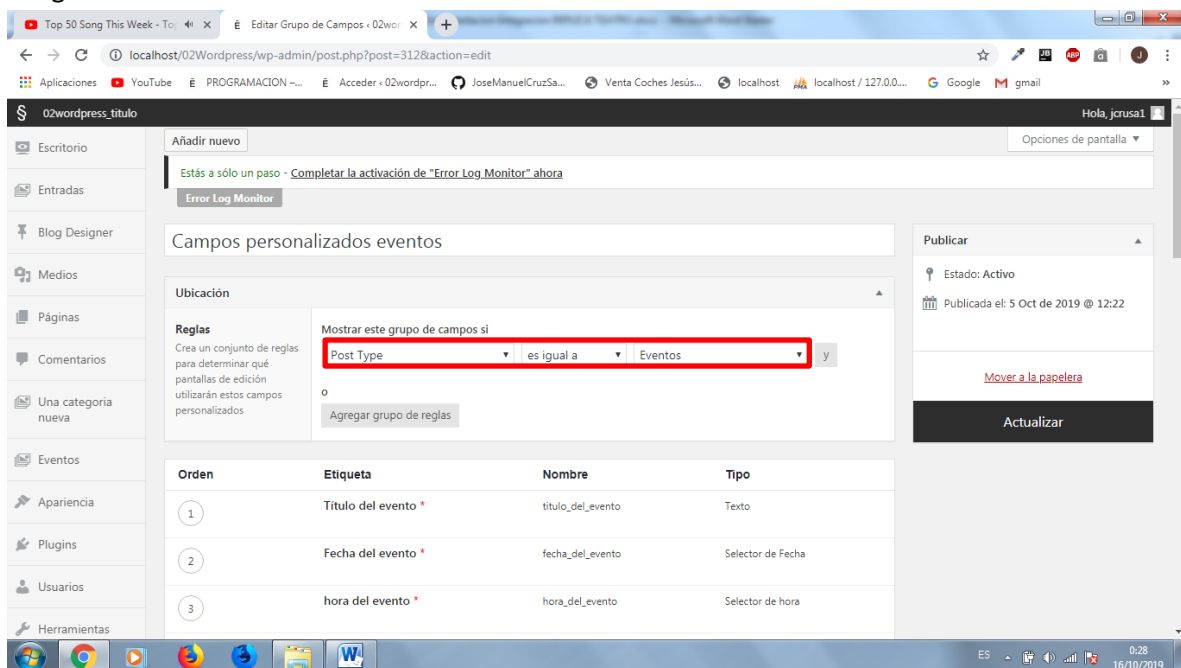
Top 50 Song This Week - To
Editar Grupo de Campos ‹ 02wor
localhost/02Wordpress/wp-admin/post.php?post=312&action=edit
Aplicaciones YouTube PROGRAMACION –... Acceder ‹ 02wordpr... JoseManuelCruzSa... Venta Coches Jesús... localhost localhost / 127.0.0... Google gmail
02wordpress_titulo
Hola, jcrusa1
Escritorio
Entradas
Blog Designer
Medios
Páginas
Comentarios
Una categoria nueva
Eventos
Apariencia
Plugins
Usuarios
Herramientas
Añadir nuevo
Opciones de pantalla ▼
Estás a sólo un paso - Completar la activación de "Error Log Monitor" ahora
Error Log Monitor
Campos personalizados eventos
Ubicación
Reglas
Crea un conjunto de reglas para determinar qué pantallas de edición utilizarán estos campos personalizados
Mostrar este grupo de campos si
Post Type
es igual a
Eventos
y
o
Agregar grupo de reglas
Publicar
Estado: Activo
Publicada el: 5 Oct de 2019 @ 12:22
Mover a la papelera
Actualizar

| Orden | Etiqueta | Nombre | Tipo |
|---|---|---|---|
| 1 | Título del evento * | titulo_del_evento | Texto |
| 2 | Fecha del evento * | fecha_del_evento | Selector de Fecha |
| 3 | hora del evento * | hora_del_evento | Selector de hora |

ES 0:28 16/10/2019